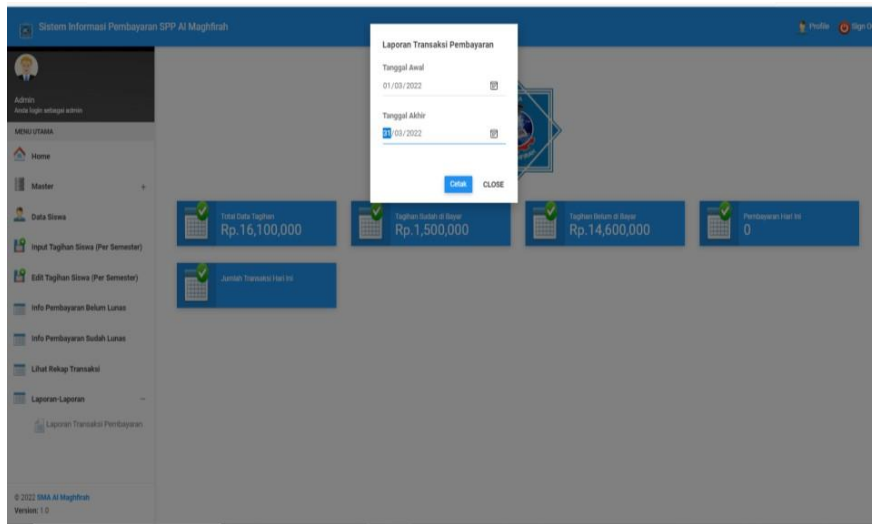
Sistem Informasi Pembayaran SPP Al Maghfirah

Profile Sign O

Admin
Anda login sebagai admin

MENU UTAMA

Home

Master +

Data Siswa

Input Tagihan Siswa (Per Semester)

Edit Tagihan Siswa (Per Semester)

Info Pembayaran Belum Lunas

Info Pembayaran Sudah Lunas

Lihat Rekap Transaksi

Laporan-Laporan −

Laporan Transaksi Pembayaran

© 2022 SMA Al Maghfirah
Version: 1.0

Laporan Transaksi Pembayaran

Tanggal Awal
01/03/2022

Tanggal Akhir
31/03/2022

Cetak CLOSE

Total Data Tagihan
Rp.16,100,000

Tagihan Sudah di Bayar
Rp.1,500,000

Tagihan Belum di Bayar
Rp.14,600,000

Pembayaran Hari Ini
0

Jumlah Transaksi Hari Ini